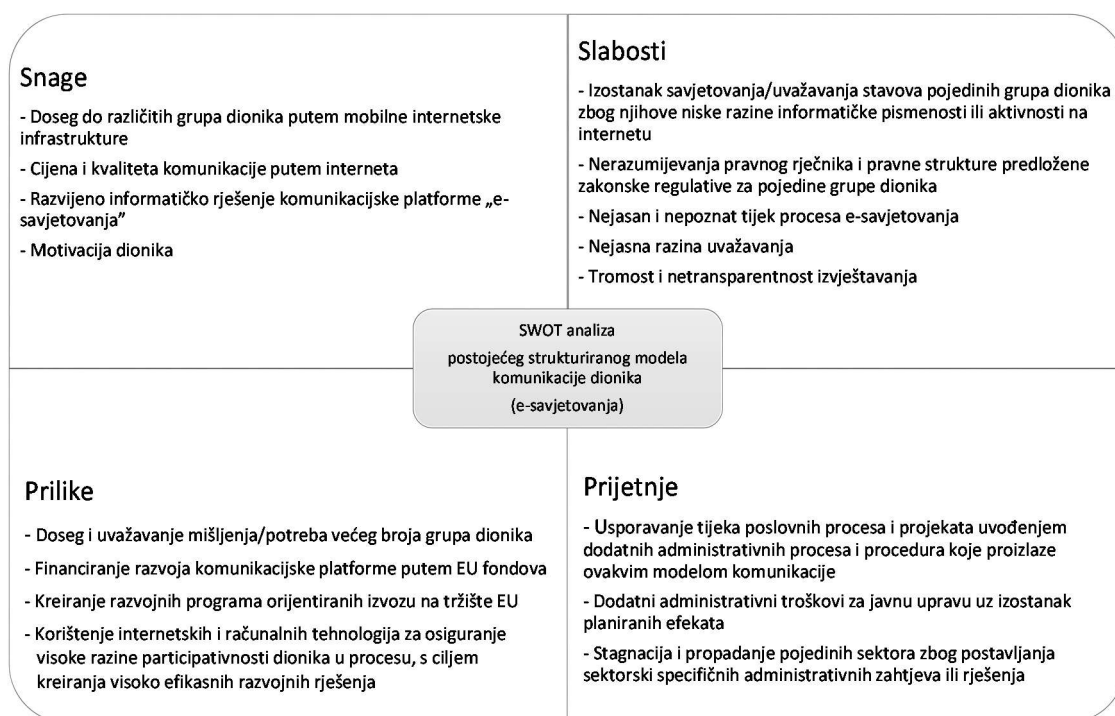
Snage

- Doseg do različitih grupa dionika putem mobilne internetske infrastrukture

- Cijena i kvaliteta komunikacije putem interneta

- Razvijeno informatičko rješenje komunikacijske platforme „e-savjetovanja"

- Motivacija dionika

Slabosti

- Izostanak savjetovanja/uvažavanja stavova pojedinih grupa dionika zbog njihove niske razine informatičke pismenosti ili aktivnosti na internetu

- Nerazumijevanja pravnog rječnika i pravne strukture predložene zakonske regulative za pojedine grupe dionika

- Nejasan i nepoznat tijek procesa e-savjetovanja

- Nejasna razina uvažavanja

- Tromost i netransparentnost izvještavanja

SWOT analiza

postojećeg strukturiranog modela komunikacije dionika

(e-savjetovanja)

Prilike

- Doseg i uvažavanje mišljenja/potreba većeg broja grupa dionika

- Financiranje razvoja komunikacijske platforme putem EU fondova

- Kreiranje razvojnih programa orijentiranih izvozu na tržište EU

- Korištenje internetskih i računalnih tehnologija za osiguranje visoke razine participativnosti dionika u procesu, s ciljem kreiranja visoko efikasnih razvojnih rješenja

Prijetnje

- Usporavanje tijeka poslovnih procesa i projekata uvođenjem dodatnih administrativnih procesa i procedura koje proizlaze ovakvim modelom komunikacije

- Dodatni administrativni troškovi za javnu upravu uz izostanak planiranih efekata

- Stagnacija i propadanje pojedinih sektora zbog postavljanja sektorski specifičnih administrativnih zahtjeva ili rješenja